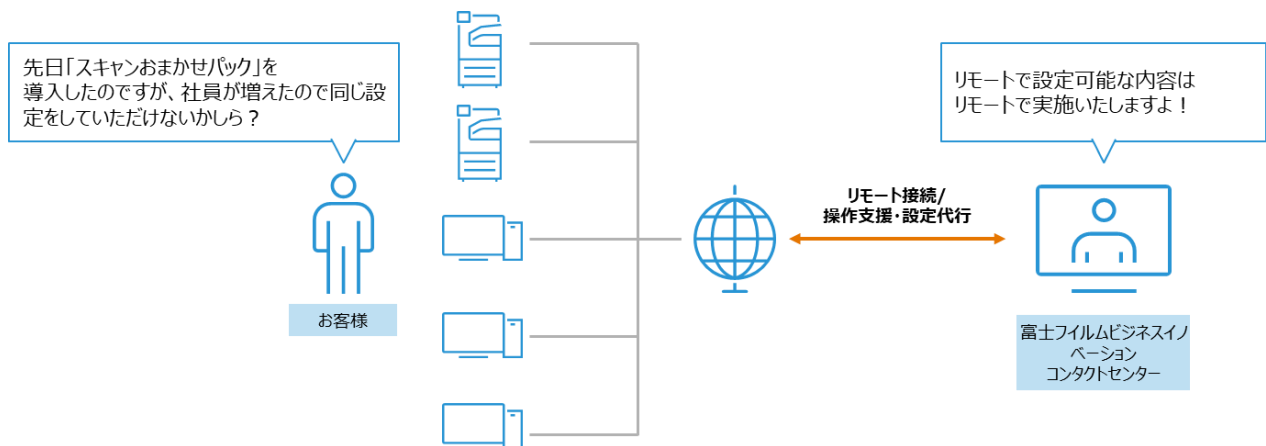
先日「スキャンおまかせパック」を導入したのですが、社員が増えたので同じ設定をしていただけないかしら？

お客様

リモート接続/
操作支援・設定代行

リモートで設定可能な内容はリモートで実施いたしますよ！

富士フイルムビジネスイノベーション
コンタクトセンター